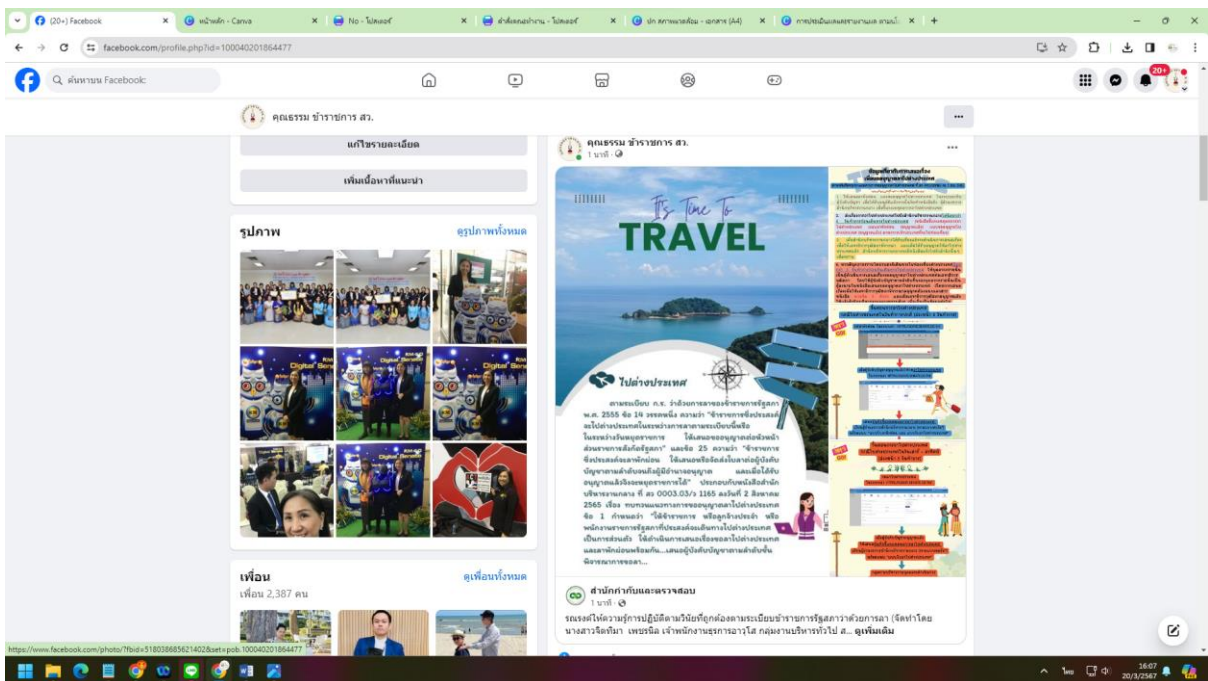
(20+) Facebook | หน้าหลัก - Canva | No - ไปสเตอร์ | คำสั่งกลุ่มงาน - โปสเตอร์ | ปก สภาพแวดล้อม - เอกสาร (A4) | การประเมินผลการรายงานผล งานเป็...

facebook.com/profile.php?id=100040201864477

ค้นหาบน Facebook

20+

คุณธรรม ข้าราชการ สว.

แก้ไขรายละเอียด

เพิ่มเนื้อหาที่แนะนำ

รูปภาพ

ดูรูปภาพทั้งหมด

เพื่อน

ดูเพื่อนทั้งหมด

เพื่อน 2,387 คน

คุณธรรม ข้าราชการ สว.
1 นาที ·

It's Time To
TRAVEL

ไปต่างประเทศ

ตามระเบียบ ก.ร. ว่าด้วยการลาของข้าราชการรัฐสภา พ.ศ. 2555 ข้อ 14 วรรคหนึ่ง ความว่า "ข้าราชการซึ่งประสงค์จะไปต่างประเทศในระหว่างการลาตามระเบียบนี้หรือในระหว่างวันหยุดราชการ ให้เสนอขออนุญาตต่อหัวหน้าส่วนราชการสังกัดรัฐสภา" และข้อ 25 ความว่า "ข้าราชการซึ่งประสงค์จะลาพักผ่อน ให้เสนอหรือจัดส่งใบลาต่อผู้บังคับบัญชาตามลำดับจนถึงผู้มีอำนาจอนุญาต และเมื่อได้รับอนุญาตแล้วจึงจะหยุดราชการได้" ประกอบกับหนังสือสำนักบริหารงานกลาง ที่ สว 0003.03/ว 1165 ลงวันที่ 2 สิงหาคม 2565 เรื่อง ทบทวนแนวทางการขออนุญาตลาไปต่างประเทศ ข้อ 1 กำหนดว่า "ให้ข้าราชการ หรือลูกจ้างประจำ หรือพนักงานราชการที่ประสงค์จะเดินทางไปต่างประเทศเป็นการส่วนตัว ให้ดำเนินการเสนอเรื่องขอลาไปต่างประเทศและลาพักผ่อนพร้อมกัน...เสนอผู้บังคับบัญชาตามลำดับชั้นพิจารณาการขอลา...

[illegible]

สำนักกำกับและตรวจสอบ
1 นาที ·

รณรงค์ให้ความรู้การปฏิบัติตามวินัยที่ถูกต้องตามระเบียบข้าราชการรัฐสภาว่าด้วยการลา (จัดทำโดย นางสาวจิตทิมา เพชรนิล เจ้าพนักงานธุรการอาวุโส กลุ่มงานบริหารทั่วไป ส... ดูเพิ่มเติม

https://www.facebook.com/photo/?fbid=518038685621402&set=pob.100040201864477

16:07
20/3/2567